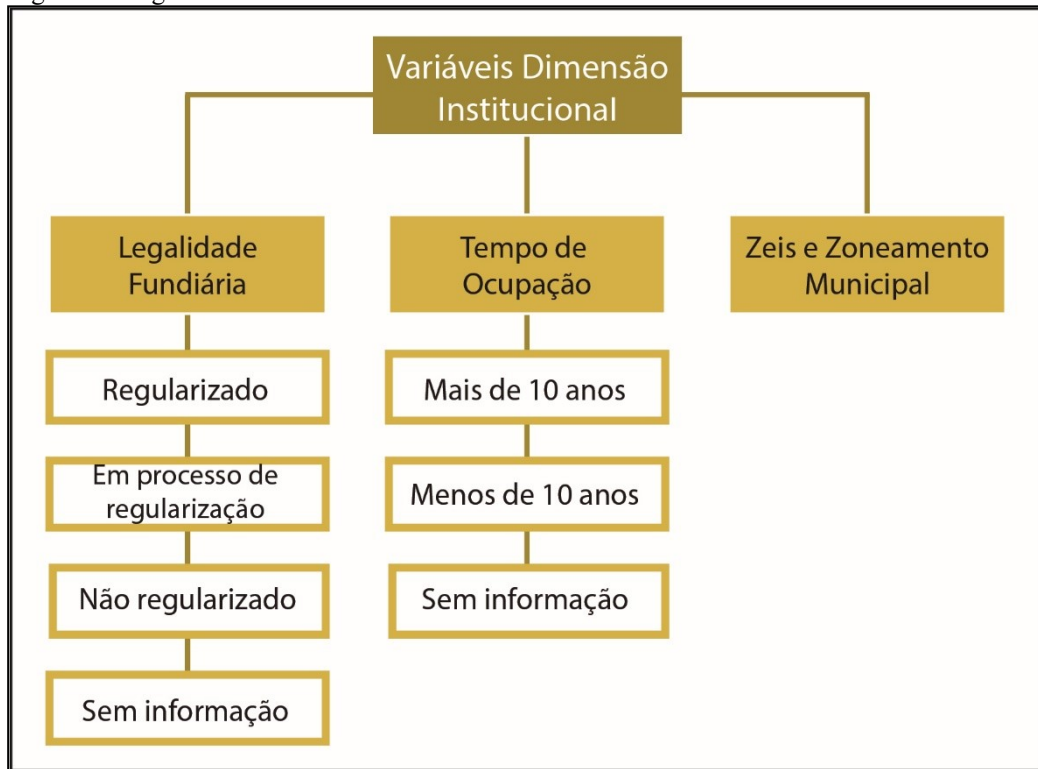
Variáveis Dimensão Institucional

Legalidade Fundiária

Regularizado

Em processo de regularização

Não regularizado

Sem informação

Tempo de Ocupação

Mais de 10 anos

Menos de 10 anos

Sem informação

Zeis e Zoneamento Municipal